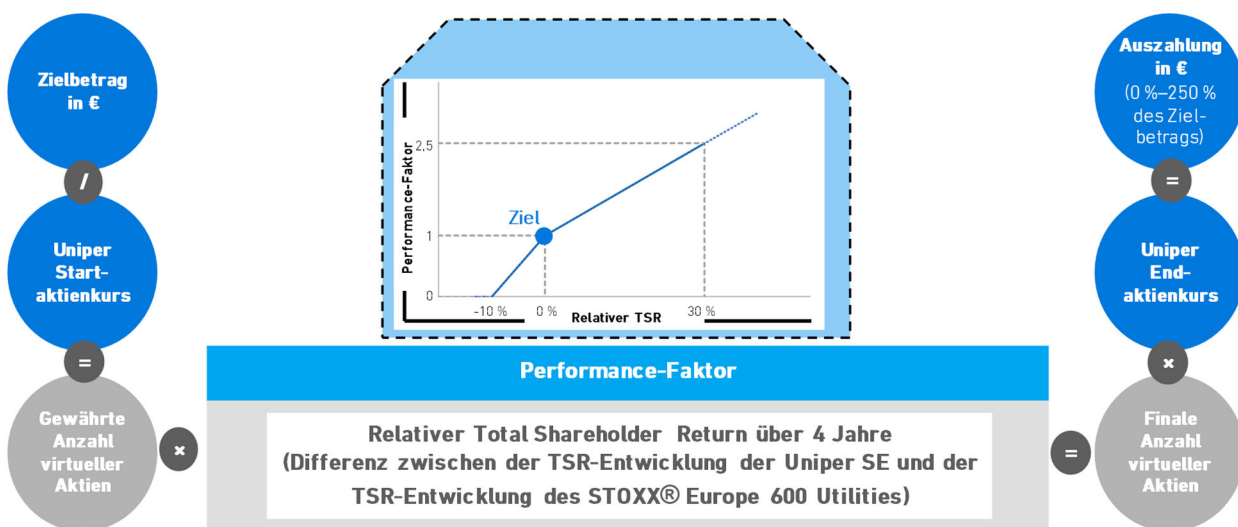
Zielbetrag in €

/

Uniper Start-aktienkurs

=

Gewährte Anzahl virtueller Aktien

×

Performance-Faktor

2.5

1

0

Ziel

-10 %

0 %

30 %

Relativer TSR

Performance-Faktor

Relativer Total Shareholder Return über 4 Jahre (Differenz zwischen der TSR-Entwicklung der Uniper SE und der TSR-Entwicklung des STOXX® Europe 600 Utilities)

Auszahlung in € (0 %–250 % des Zielbetrags)

=

Uniper End-aktienkurs

×

=

Finale Anzahl virtueller Aktien